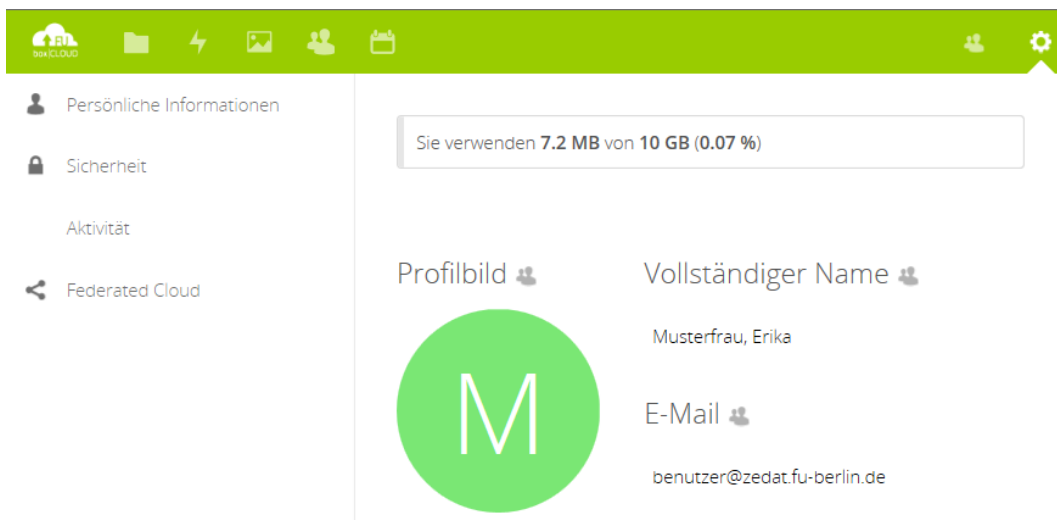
FU box|CLOUD

Persönliche Informationen

Sicherheit

Aktivität

Federated Cloud

Sie verwenden **7.2 MB** von **10 GB** (**0.07 %**)

Profilbild

M

Vollständiger Name

Musterfrau, Erika

E-Mail

benutzer@zedat.fu-berlin.de